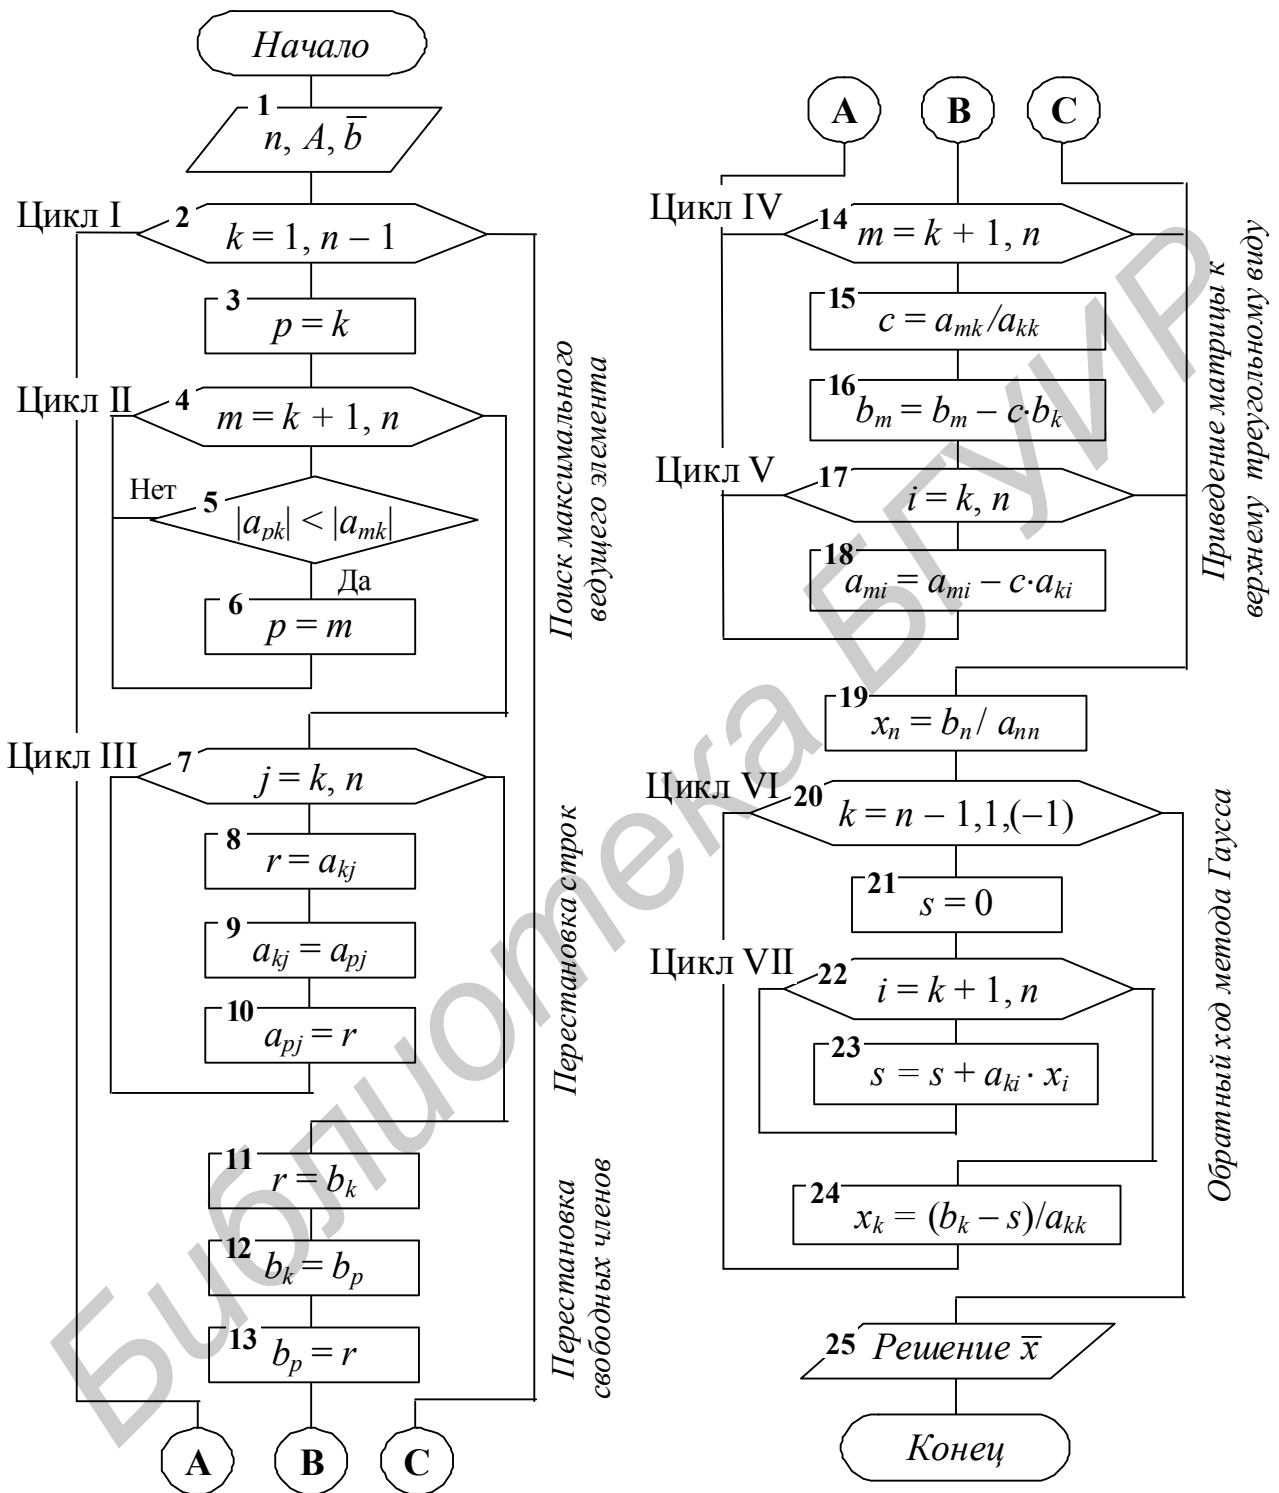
Начало

1
$n, A, \overline{b}$

Цикл I
2
$k = 1, n - 1$

3
$p = k$

Цикл II
4
$m = k + 1, n$

Нет
5
$|a_{pk}| < |a_{mk}|$

Да
6
$p = m$

Поиск максимального ведущего элемента

Цикл III
7
$j = k, n$

8
$r = a_{kj}$

9
$a_{kj} = a_{pj}$

10
$a_{pj} = r$

Перестановка строк

11
$r = b_k$

12
$b_k = b_p$

13
$b_p = r$

Перестановка свободных членов

A B C

A B C

Цикл IV
14
$m = k + 1, n$

15
$c = a_{mk}/a_{kk}$

16
$b_m = b_m - c \cdot b_k$

Цикл V
17
$i = k, n$

18
$a_{mi} = a_{mi} - c \cdot a_{ki}$

Приведение матрицы к верхнему треугольному виду

19
$x_n = b_n / a_{nn}$

Цикл VI
20
$k = n - 1, 1, (-1)$

21
$s = 0$

Цикл VII
22
$i = k + 1, n$

23
$s = s + a_{ki} \cdot x_i$

24
$x_k = (b_k - s)/a_{kk}$

Обратный ход метода Гаусса

25 Решение $\overline{x}$

Конец

Библиотека БГУИР